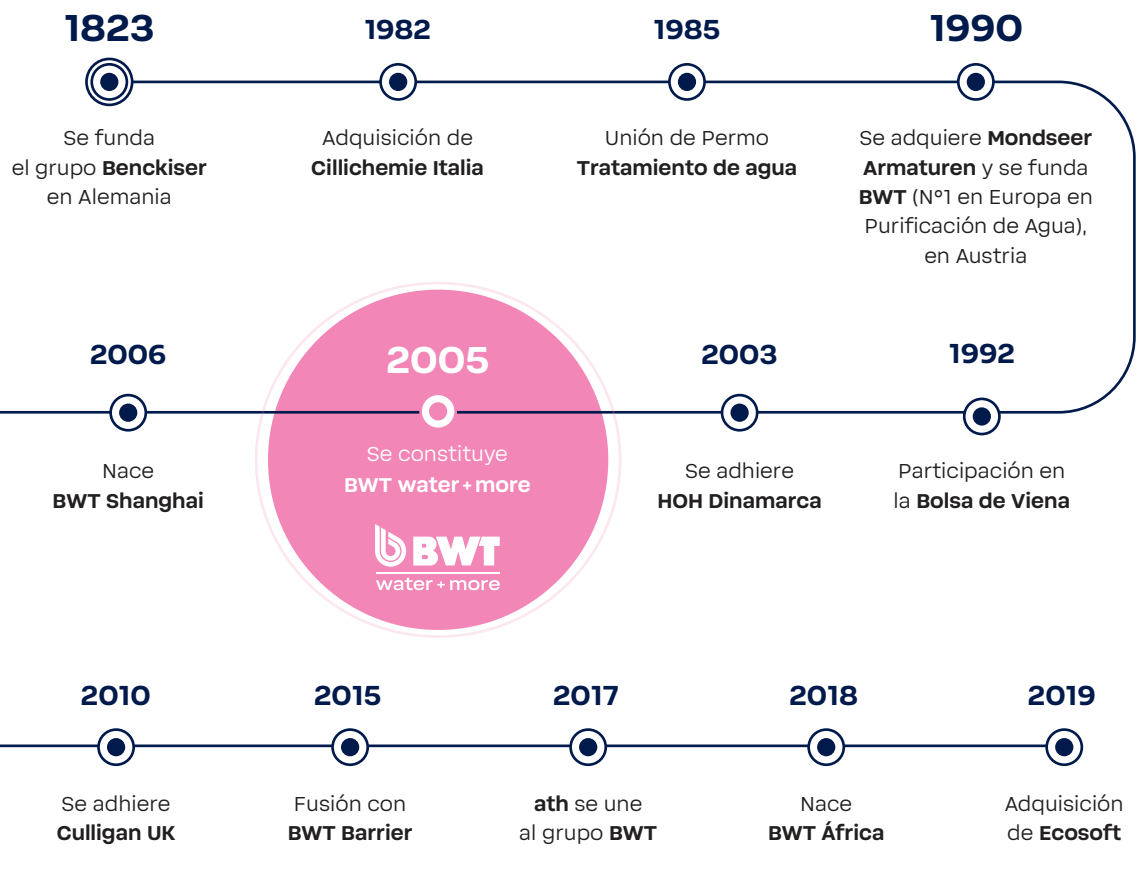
1823
Se funda el grupo Benckiser en Alemania

1982
Adquisición de Cillichemie Italia

1985
Unión de Permo Tratamiento de agua

1990
Se adquiere Mondseer Armaturen y se funda BWT (N°1 en Europa en Purificación de Agua), en Austria

2006
Nace BWT Shanghai

2005
Se constituye BWT water + more

BWT
water + more

2003
Se adhiere HOH Dinamarca

1992
Participación en la Bolsa de Viena

2010
Se adhiere Culligan UK

2015
Fusión con BWT Barrier

2017
ath se une al grupo BWT

2018
Nace BWT África

2019
Adquisición de Ecosoft